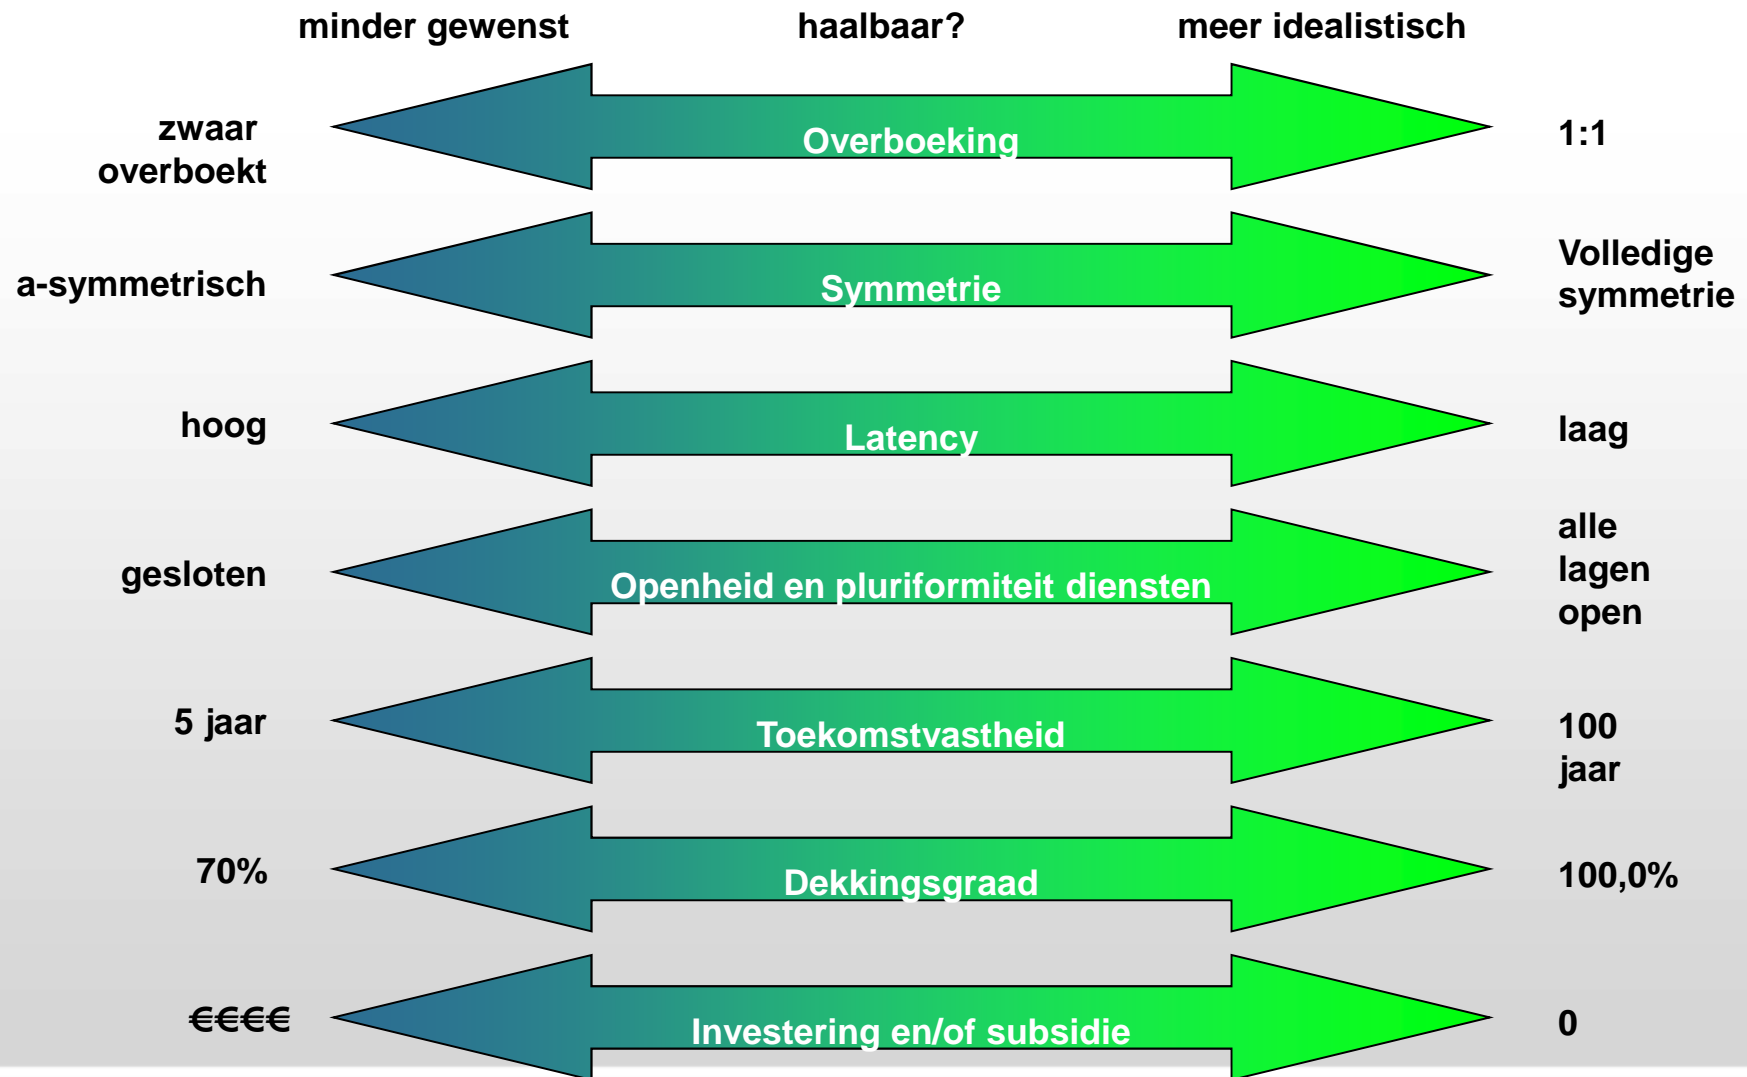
minder gewenst haalbaar? meer idealistisch

zwaar overboekt Overboeking 1:1

a-symmetrisch Symmetrie Volledige symmetrie

hoog Latency laag

gesloten Openheid en pluriformiteit diensten alle lagen open

5 jaar Toekomstvastheid 100 jaar

70% Dekkingsgraad 100,0%

€€€€ Investering en/of subsidie 0